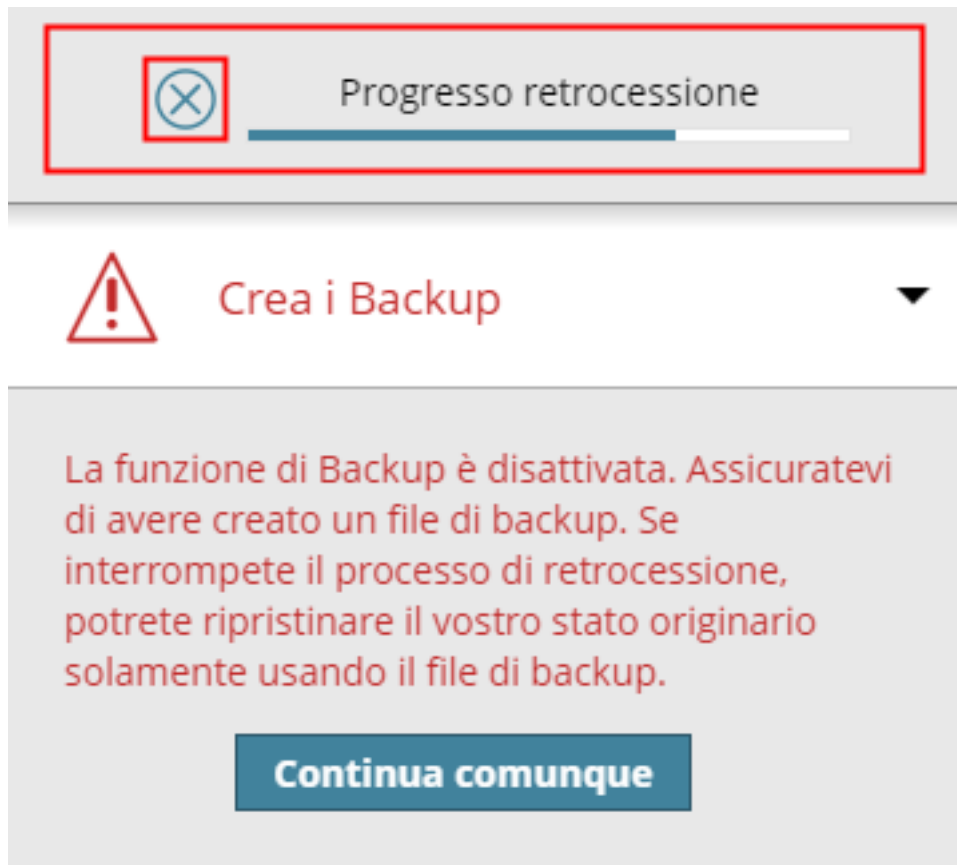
Progresso retrocessione

Crea i Backup

La funzione di Backup è disattivata. Assicuratevi di avere creato un file di backup. Se interrompete il processo di retrocessione, potrete ripristinare il vostro stato originario solamente usando il file di backup.

Continua comunque